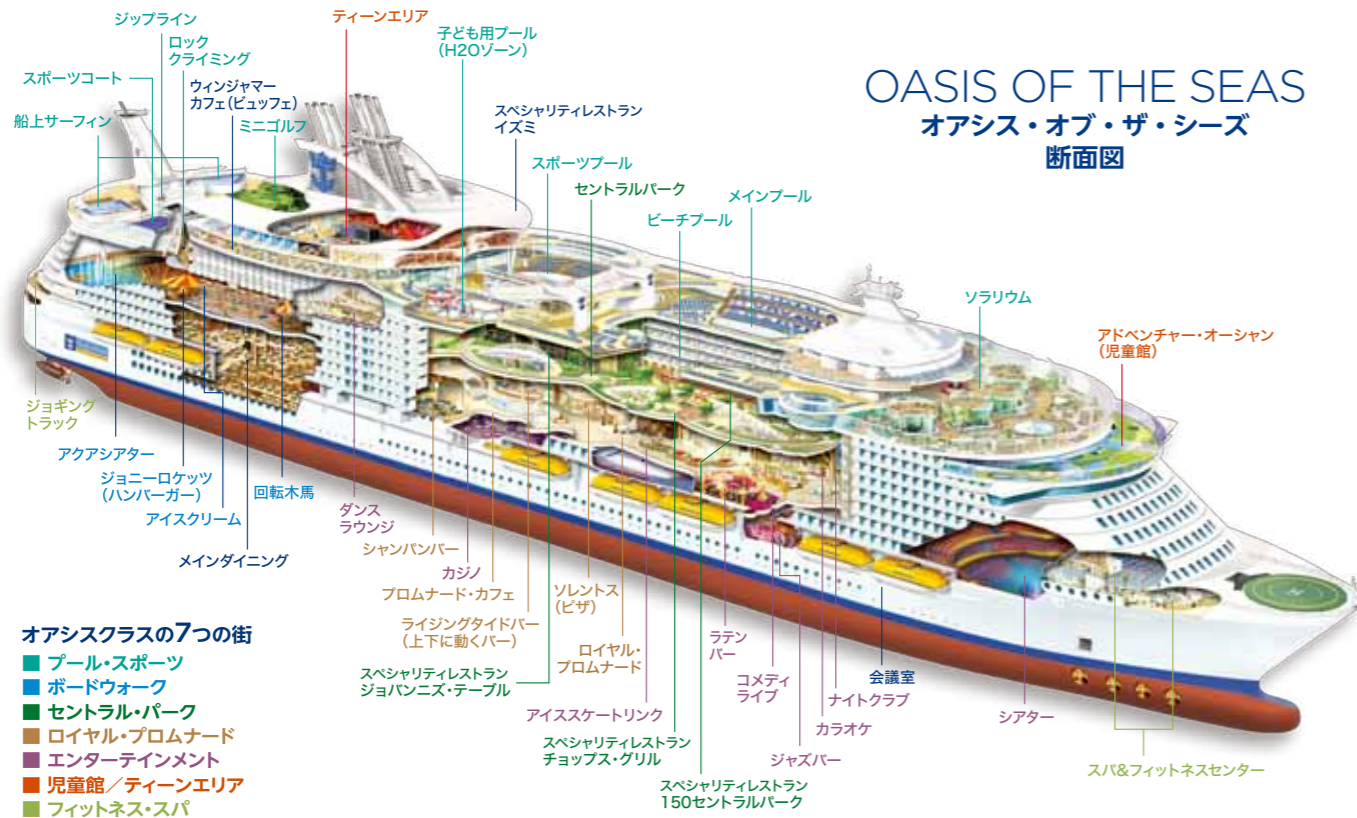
OASIS OF THE SEAS
オアシス・オブ・ザ・シーズ
断面図

ジップライン
ロック クライミング
スポーツコート
ウィンジャマー カフェ(ビュッフェ)
船上サーフィン
ミニゴルフ
ティーンエリア
子ども用プール (H2Oゾーン)
スペシャリティレストラン イズミ
スポーツプール
セントラルパーク
メインプール
ビーチプール
ソラリウム
アドベンチャー・オーシャン (児童館)
ジョギング トラック
アクアシアター
ジョニーロケッツ (ハンバーガー)
アイスクリーム
メインダイニング
回転木馬
ダンス ラウンジ
シャンパンバー
カジノ
プロムナード・カフェ
ライジングタイドバー (上下に動くバー)
ソレントス (ピザ)
ロイヤル・ プロムナード
スペシャリティレストラン ジョバンニズ・テーブル
アイススケートリンク
スペシャリティレストラン チョップス・グリル
スペシャリティレストラン 150セントラルパーク
ラテン バー
コメディ ライブ
ジャズバー
カラオケ
ナイトクラブ
会議室
シアター
スパ&フィットネスセンター

オアシスクラスの7つの街
プール・スポーツ
ボードウォーク
セントラル・パーク
ロイヤル・プロムナード
エンターテインメント
児童館/ティーンエリア
フィットネス・スパ